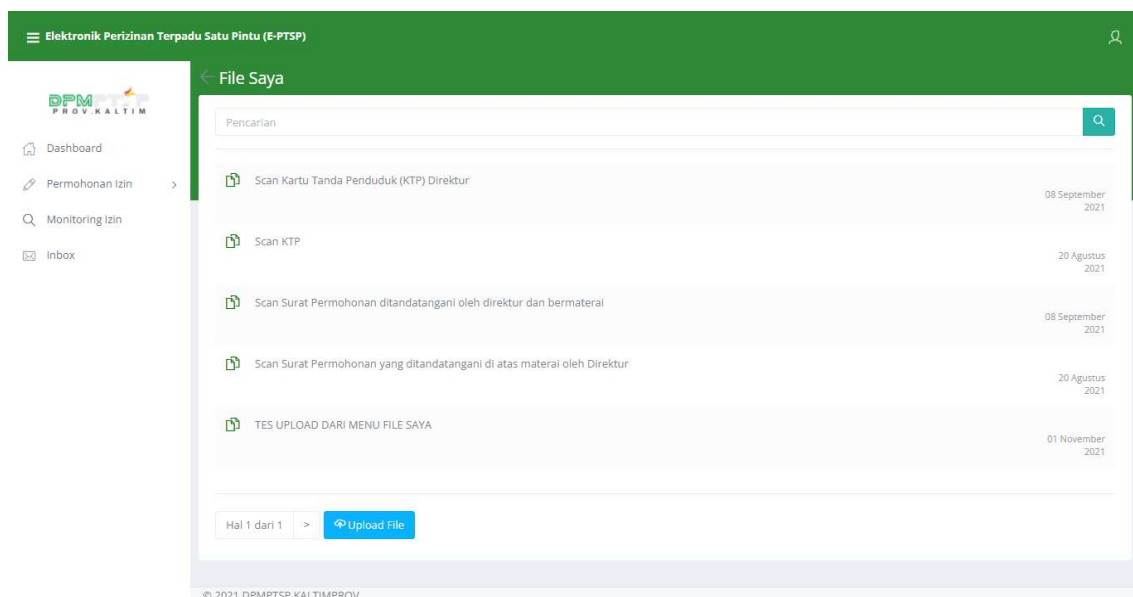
Elektronik Perizinan Terpadu Satu Pintu (E-PTSP)

DPMPTSP
PROV.KALTIM

Dashboard
Permohonan Izin
Monitoring Izin
Inbox

File Saya

Pencarian

Scan Kartu Tanda Penduduk (KTP) Direktur
08 September 2021

Scan KTP
20 Agustus 2021

Scan Surat Permohonan ditandatangani oleh direktur dan bermaterai
08 September 2021

Scan Surat Permohonan yang ditandatangani di atas materai oleh Direktur
20 Agustus 2021

TES UPLOAD DARI MENU FILE SAYA
01 November 2021

Hal 1 dari 1 > Upload File

© 2021 DPMPTSP KALTIMPROV